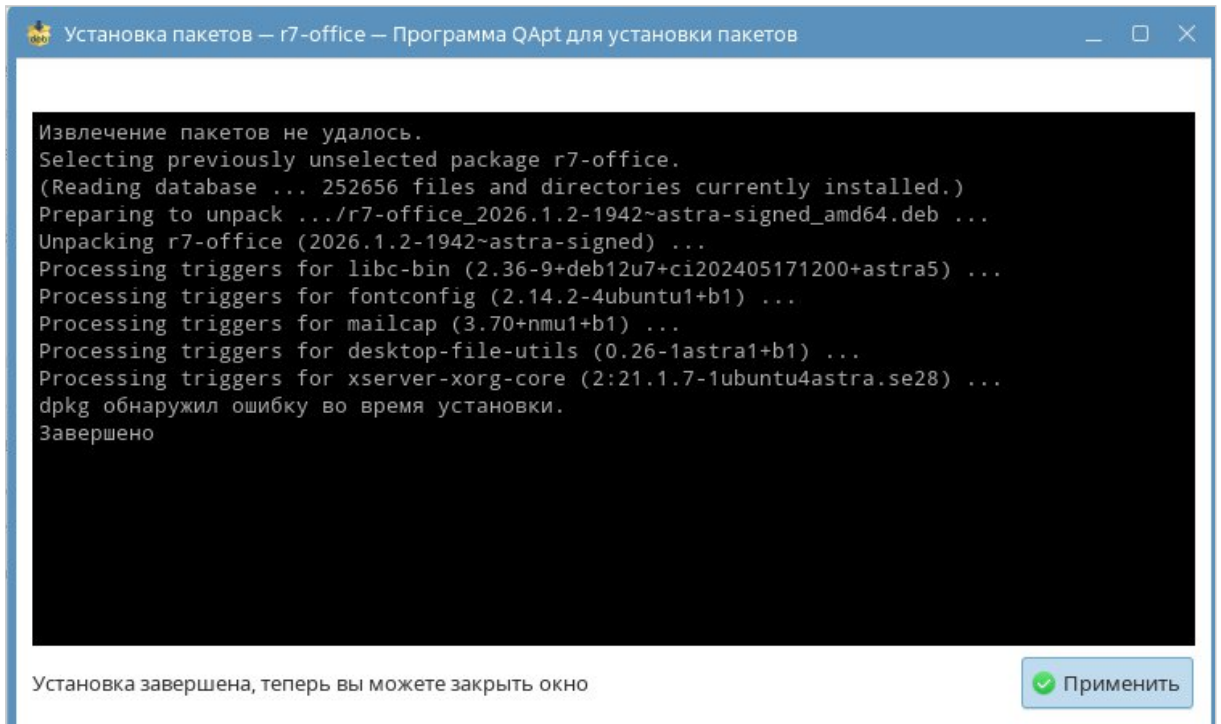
Установка пакетов — r7-office — Программа QApt для установки пакетов

Извлечение пакетов не удалось.
Selecting previously unselected package r7-office.
(Reading database ... 252656 files and directories currently installed.)
Preparing to unpack .../r7-office_2026.1.2-1942~astra-signed_amd64.deb ...
Unpacking r7-office (2026.1.2-1942~astra-signed) ...
Processing triggers for libc-bin (2.36-9+deb12u7+ci202405171200+astra5) ...
Processing triggers for fontconfig (2.14.2-4ubuntu1+b1) ...
Processing triggers for mailcap (3.70+nmu1+b1) ...
Processing triggers for desktop-file-utils (0.26-1astra1+b1) ...
Processing triggers for xserver-xorg-core (2:21.1.7-1ubuntu4astra.se28) ...
dpkg обнаружил ошибку во время установки.
Завершено

Установка завершена, теперь вы можете закрыть окно

Применить